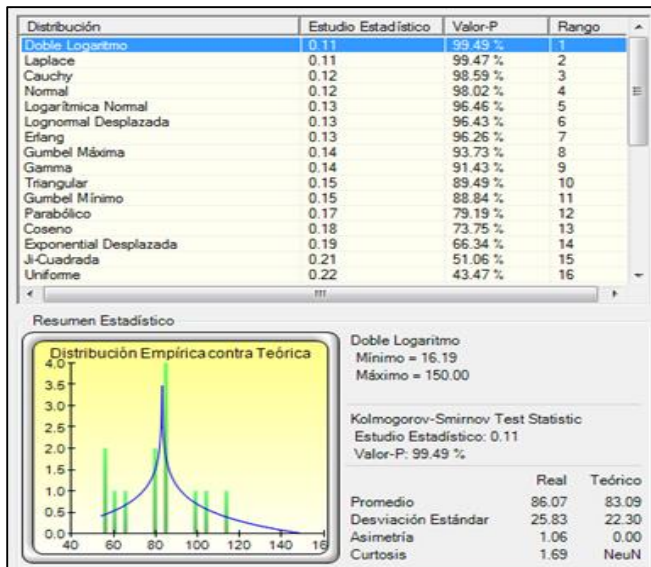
| Distribución | Estudio Estadístico | Valor-P | Rango |
|---|---|---|---|
| Doble Logaritmo | 0.11 | 99.49 % | 1 |
| Laplace | 0.11 | 99.47 % | 2 |
| Cauchy | 0.12 | 98.59 % | 3 |
| Normal | 0.12 | 98.02 % | 4 |
| Logarítmica Normal | 0.13 | 96.46 % | 5 |
| Lognormal Desplazada | 0.13 | 96.43 % | 6 |
| Erlang | 0.13 | 96.26 % | 7 |
| Gumbel Máxima | 0.14 | 93.73 % | 8 |
| Gamma | 0.14 | 91.43 % | 9 |
| Triangular | 0.15 | 89.49 % | 10 |
| Gumbel Mínimo | 0.15 | 88.84 % | 11 |
| Parabólico | 0.17 | 79.19 % | 12 |
| Coseno | 0.18 | 73.75 % | 13 |
| Exponential Desplazada | 0.19 | 66.34 % | 14 |
| Ji-Cuadrada | 0.21 | 51.06 % | 15 |
| Uniforme | 0.22 | 43.47 % | 16 |

Resumen Estadístico

Distribución Empírica contra Teórica
4.0
3.5
3.0
2.5
2.0
1.5
1.0
0.5
0.0
40 60 80 100 120 140 16

Doble Logaritmo
Mínimo = 16.19
Máximo = 150.00

Kolmogorov-Smirnov Test Statistic
Estudio Estadístico: 0.11
Valor-P: 99.49 %

| | Real | Teórico |
|---|---|---|
| Promedio | 86.07 | 83.09 |
| Desviación Estándar | 25.83 | 22.30 |
| Asimetría | 1.06 | 0.00 |
| Curtosis | 1.69 | NeuN |